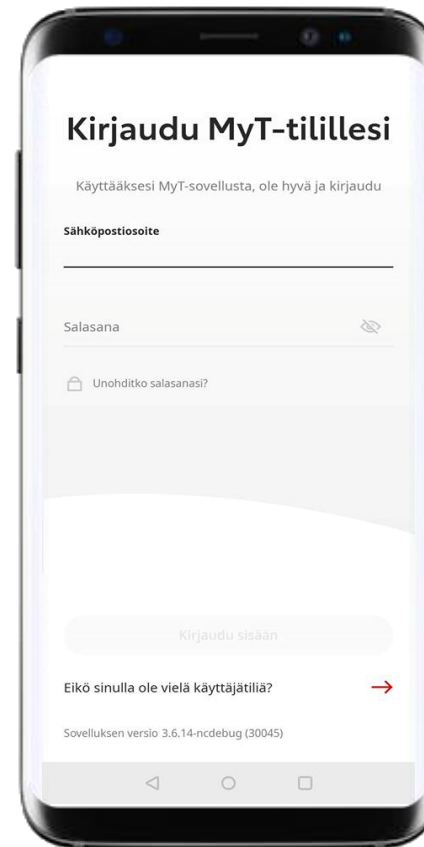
Kirjaudu MyT-tilillesi

Käyttääksesi MyT-sovellusta, ole hyvä ja kirjaudu

Sähköpostiosoite

Salasana

Unohditko salasanasi?

Kirjaudu sisään

Eikö sinulla ole vielä käyttäjätiliä?

Sovelluksen versio 3.6.14-ncdebug (30045)